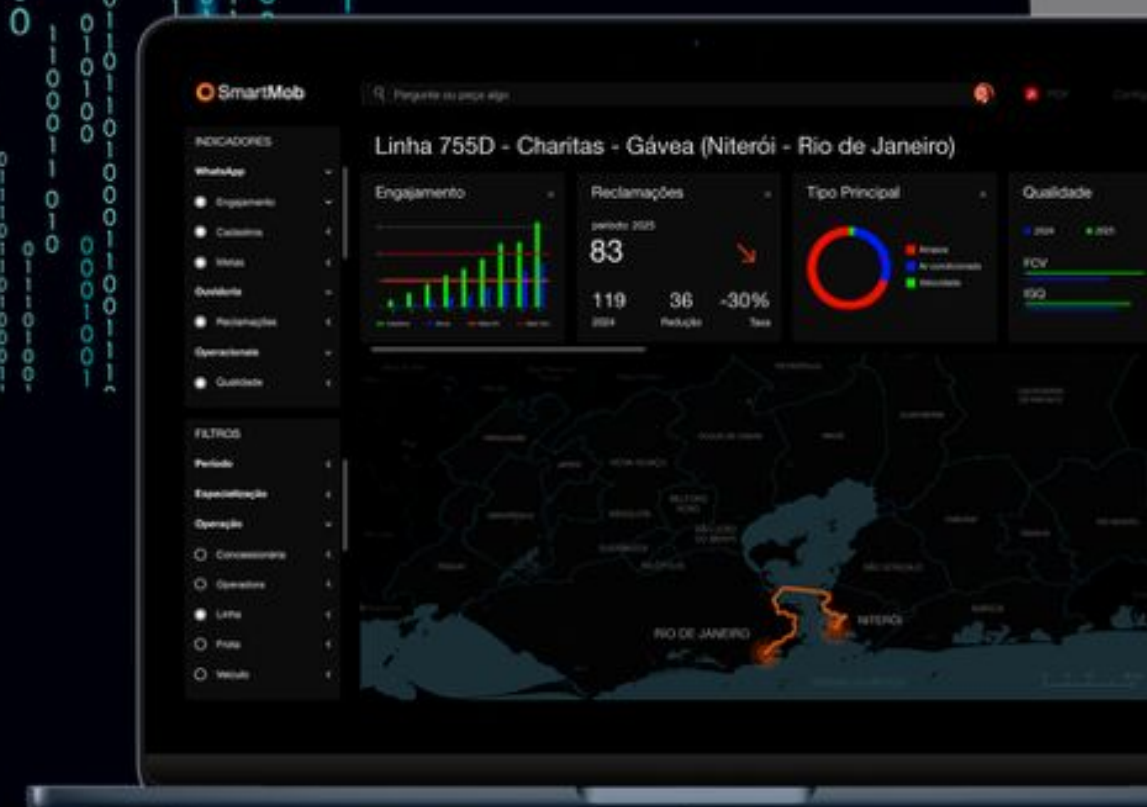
SmartMob

Pergunte ou peça algo

INDICADORES

WhatsApp

Engajamento

Cadastros

Metas

Ouvidoria

Reclamações

Operacionais

Qualidade

FILTROS

Período

Especialização

Operação

Concessionária

Operadora

Linha

Frota

Veículo

Linha 755D - Charitas - Gávea (Niterói - Rio de Janeiro)

Engajamento

Reclamações

período 2025

83

119
2024

36
Redução

-30%
Taxa

Tipo Principal

Atraso

Ar condicionado

Motorista

Qualidade

2024

2025

FCV

IGQ

RIO DE JANEIRO

NITERÓI